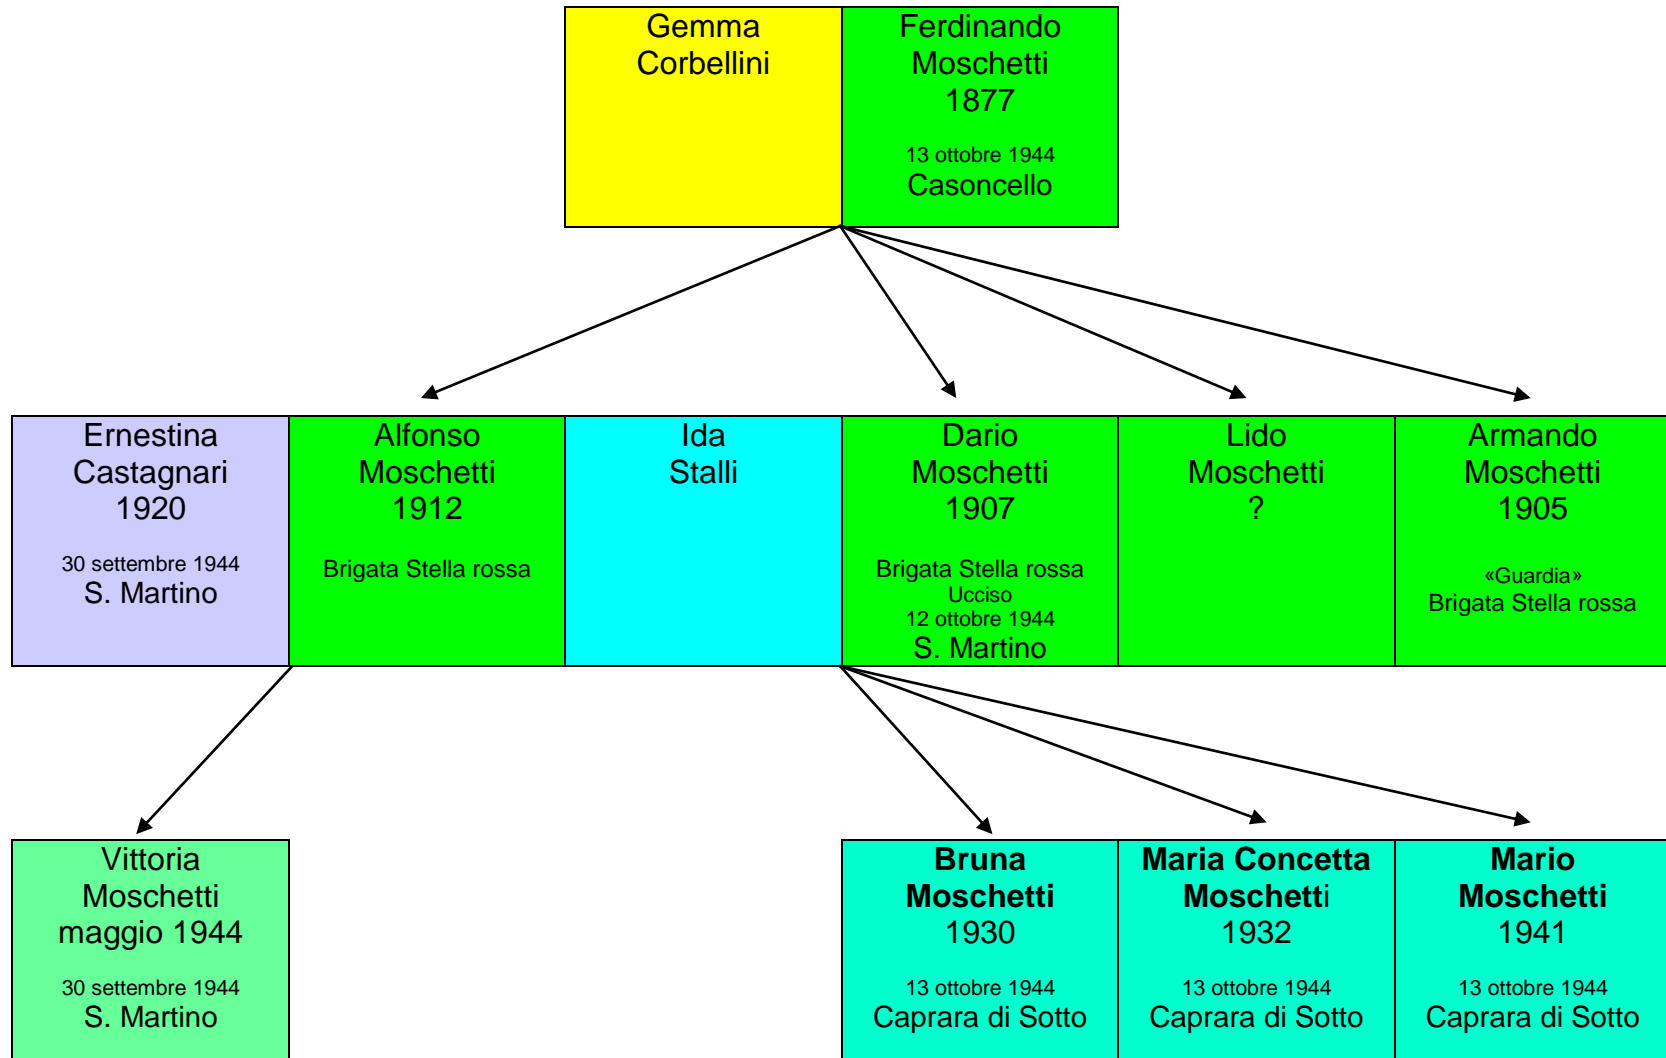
Gemma
Corbellini

Ferdinando
Moschetti
1877
13 ottobre 1944
Casoncello

Ernestina
Castagnari
1920
30 settembre 1944
S. Martino

Alfonso
Moschetti
1912
Brigata Stella rossa

Ida
Stalli

Dario
Moschetti
1907
Brigata Stella rossa
Ucciso
12 ottobre 1944
S. Martino

Lido
Moschetti
?

Armando
Moschetti
1905
«Guardia»
Brigata Stella rossa

Vittoria
Moschetti
maggio 1944
30 settembre 1944
S. Martino

Bruna
Moschetti
1930
13 ottobre 1944
Caprara di Sotto

Maria Concetta
Moschetti
1932
13 ottobre 1944
Caprara di Sotto

Mario
Moschetti
1941
13 ottobre 1944
Caprara di Sotto